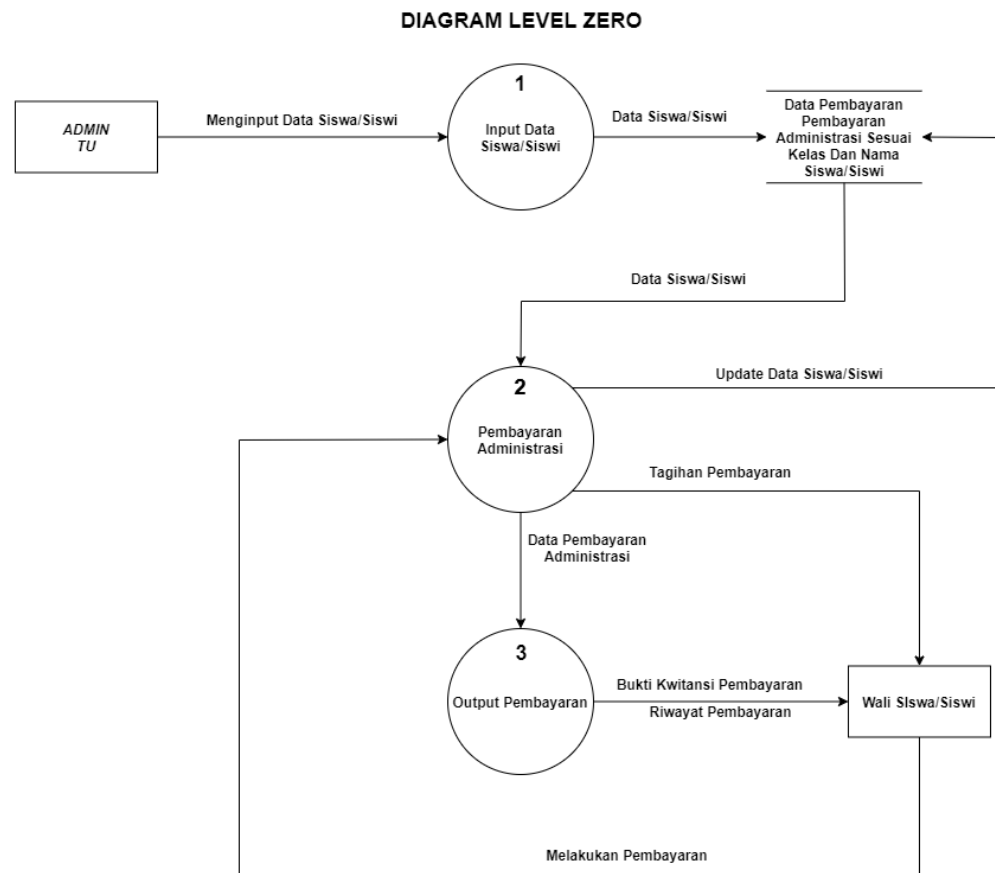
DIAGRAM LEVEL ZERO

ADMIN TU

Menginput Data Siswa/Siswi

1

Input Data Siswa/Siswi

Data Siswa/Siswi

Data Pembayaran Pembayaran Administrasi Sesuai Kelas Dan Nama Siswa/Siswi

Data Siswa/Siswi

2

Pembayaran Administrasi

Update Data Siswa/Siswi

Tagihan Pembayaran

Data Pembayaran Administrasi

3

Output Pembayaran

Bukti Kwitansi Pembayaran

Riwayat Pembayaran

Wali SIswa/Siswi

Melakukan Pembayaran